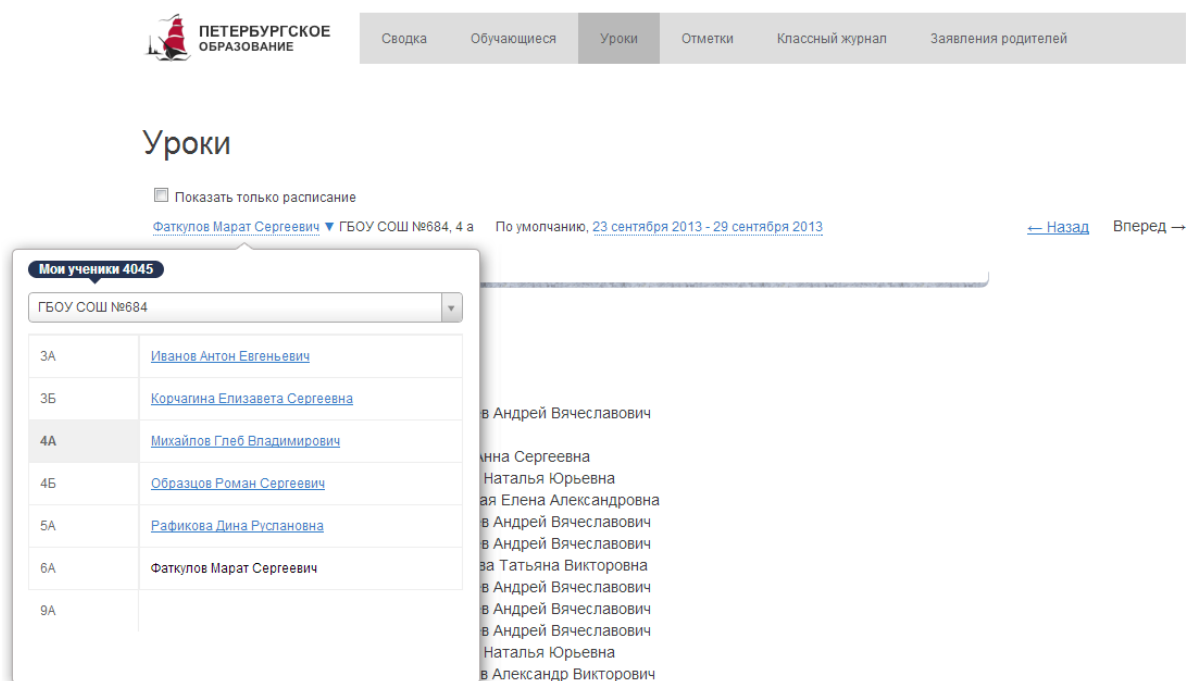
ПЕТЕРБУРГСКОЕ ОБРАЗОВАНИЕ

Сводка | Обучающиеся | Уроки | Отметки | Классный журнал | Заявления родителей

Уроки

Показать только расписание

Фаткулов Марат Сергеевич ▼ ГБОУ СОШ №684, 4 а По умолчанию, 23 сентября 2013 - 29 сентября 2013

← Назад Вперед →

Мои ученики 4045

ГБОУ СОШ №684

| | |
|---|---|
| 3А | Иванов Антон Евгеньевич |
| 3Б | Корчагина Елизавета Сергеевна |
| 4А | Михайлов Глеб Владимирович |
| 4Б | Образцов Роман Сергеевич |
| 5А | Рафикова Дина Руслановна |
| 6А | Фаткулов Марат Сергеевич |
| 9А | |

в Андрей Вячеславович
нна Сергеевна
Наталья Юрьевна
ая Елена Александровна
в Андрей Вячеславович
в Андрей Вячеславович
ва Татьяна Викторовна
в Андрей Вячеславович
в Андрей Вячеславович
в Андрей Вячеславович
Наталья Юрьевна
в Александр Викторович